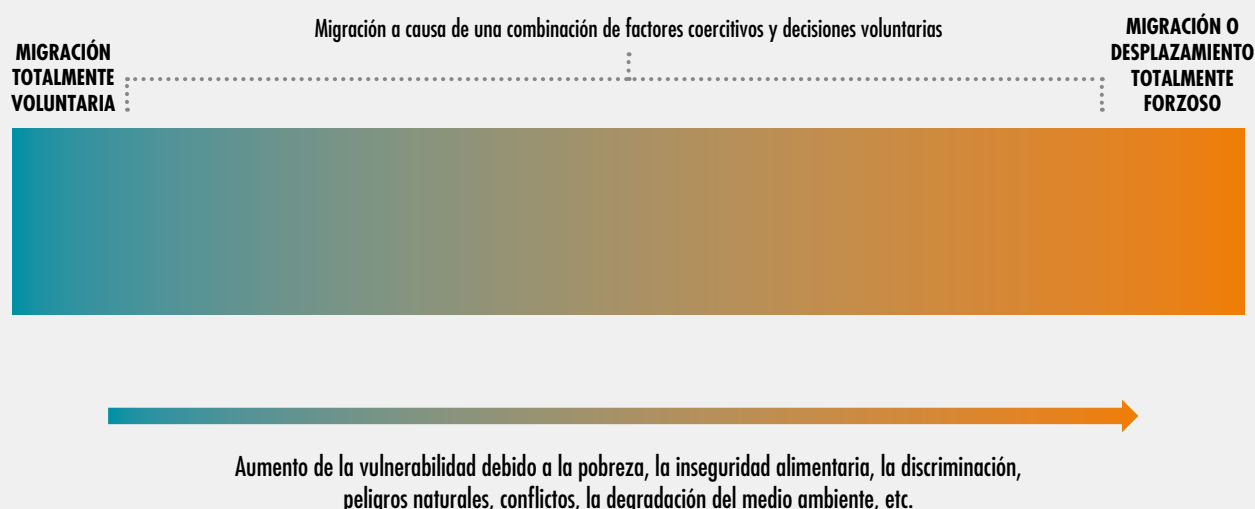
Migración a causa de una combinación de factores coercitivos y decisiones voluntarias

MIGRACIÓN TOTALMENTE VOLUNTARIA

MIGRACIÓN O DESPLAZAMIENTO TOTALMENTE FORZOSO

Aumento de la vulnerabilidad debido a la pobreza, la inseguridad alimentaria, la discriminación, peligros naturales, conflictos, la degradación del medio ambiente, etc.